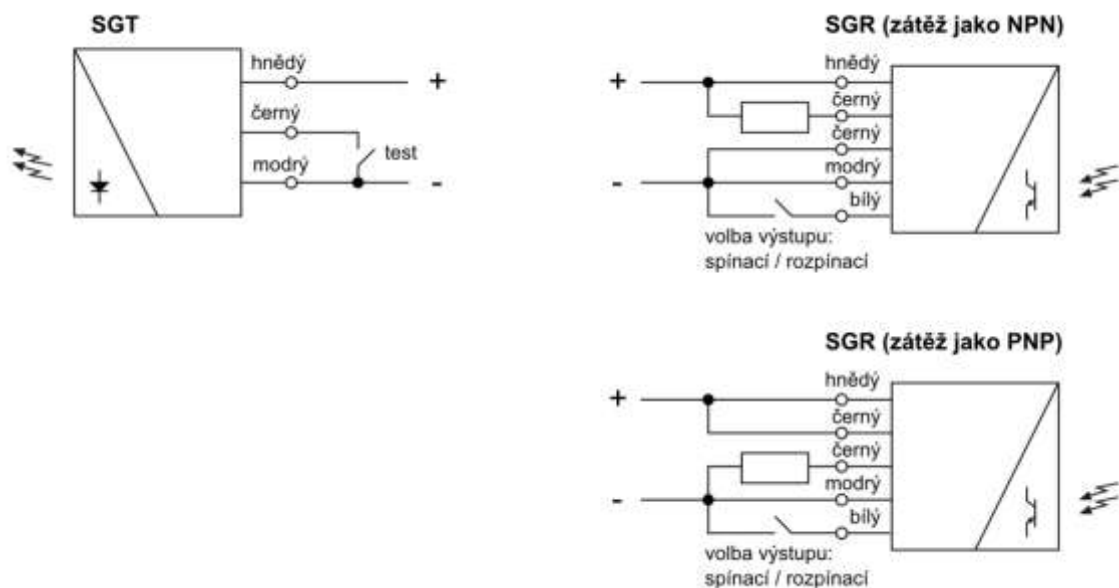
SGT

hnědý
+
černý
test
modrý
-

SGR (zátěž jako NPN)

+
hnědý
černý
černý
-
modrý
bílý
volba výstupu:
spínací / rozpínací

SGR (zátěž jako PNP)

+
hnědý
černý
černý
-
modrý
bílý
volba výstupu:
spínací / rozpínací